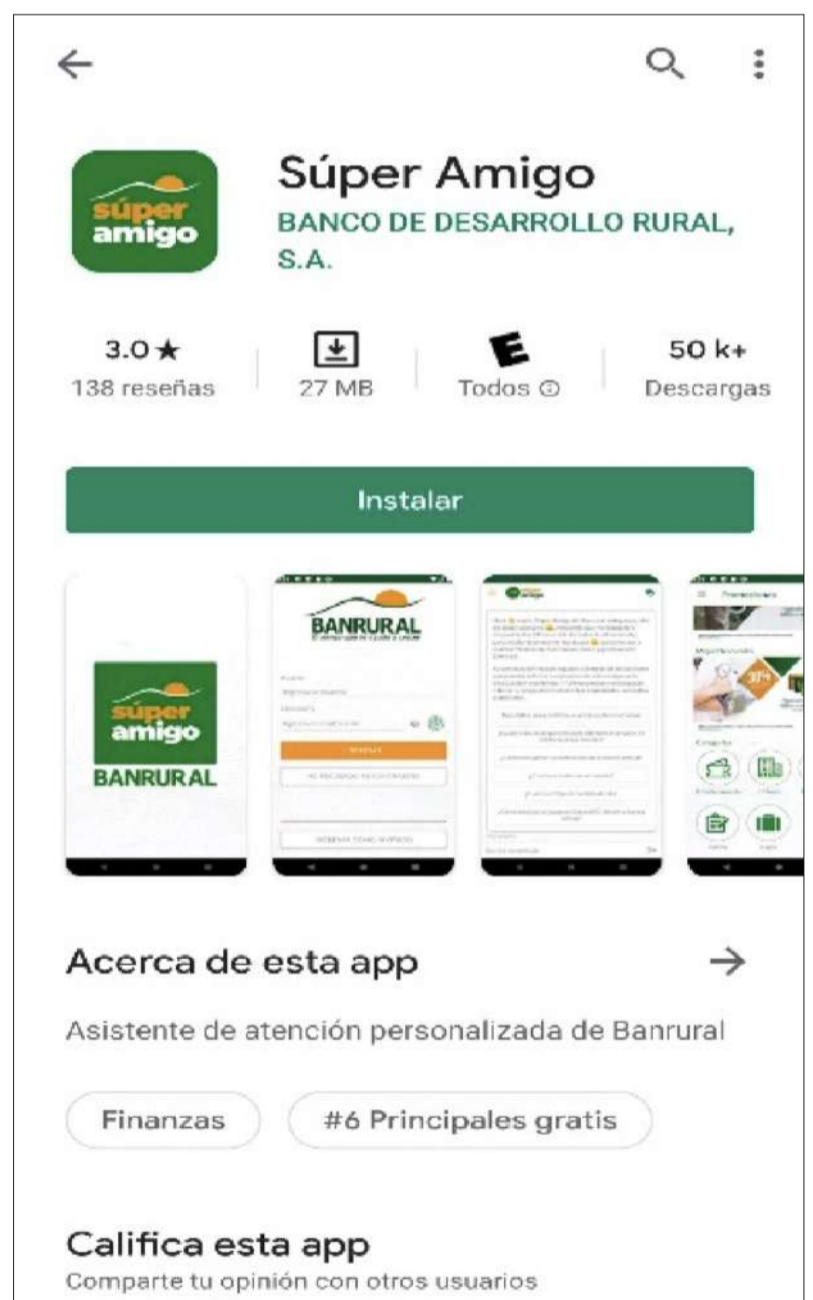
súper amigo

Súper Amigo
BANCO DE DESARROLLO RURAL, S.A.

3.0★
138 reseñas

27 MB

E
Todos ⓘ

50 k+
Descargas

Instalar

súper amigo
BANRURAL

BANRURAL

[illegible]

Acerca de esta app →

Asistente de atención personalizada de Banrural

Finanzas

#6 Principales gratis

Califica esta app
Comparte tu opinión con otros usuarios